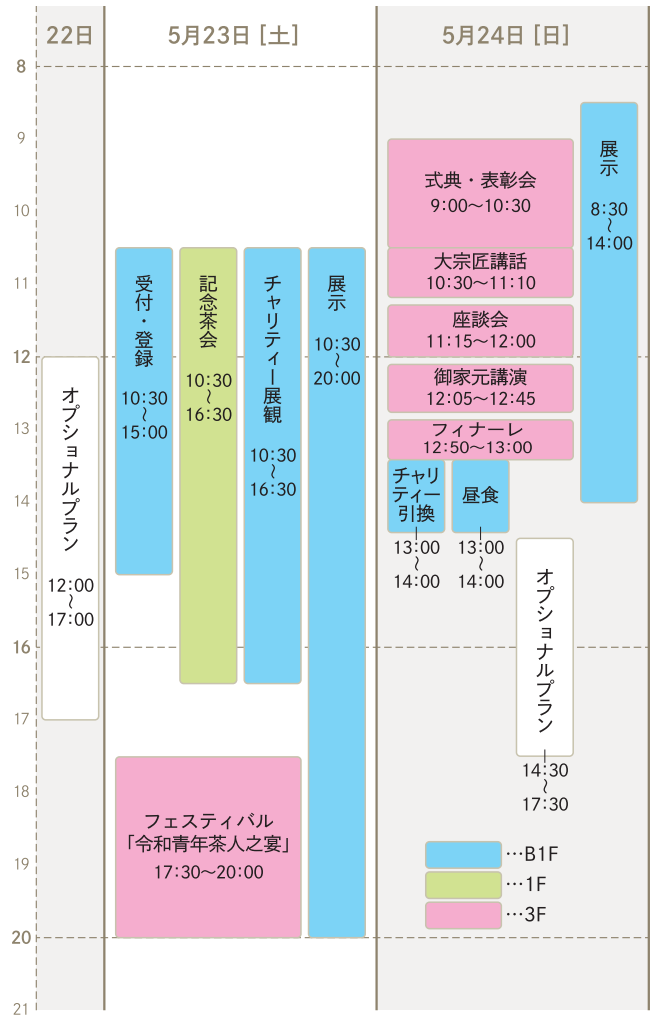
| | 22日 | 5月23日［土］ | 5月24日［日］ |
|---|---|---|---|
| 8 | | | |
| 9 | | | |
| 10 | | | |
| 11 | | | |
| 12 | | | |
| 13 | | | |
| 14 | | | |
| 15 | | | |
| 16 | | | |
| 17 | | | |
| 18 | | | |
| 19 | | | |
| 20 | | | |
| 21 | | | |

22日

オプショナルプラン 12:00〜17:00

5月23日［土］

受付・登録 10:30〜15:00

記念茶会 10:30〜16:30

チャリティー展観 10:30〜16:30

展示 10:30〜20:00

フェスティバル「令和青年茶人之宴」 17:30〜20:00

5月24日［日］

式典・表彰会 9:00〜10:30

大宗匠講話 10:30〜11:10

座談会 11:15〜12:00

御家元講演 12:05〜12:45

フィナーレ 12:50〜13:00

チャリティー引換 13:00〜14:00

昼食 13:00〜14:00

展示 8:30〜14:00

オプショナルプラン 14:30〜17:30

…B1F
…1F
…3F